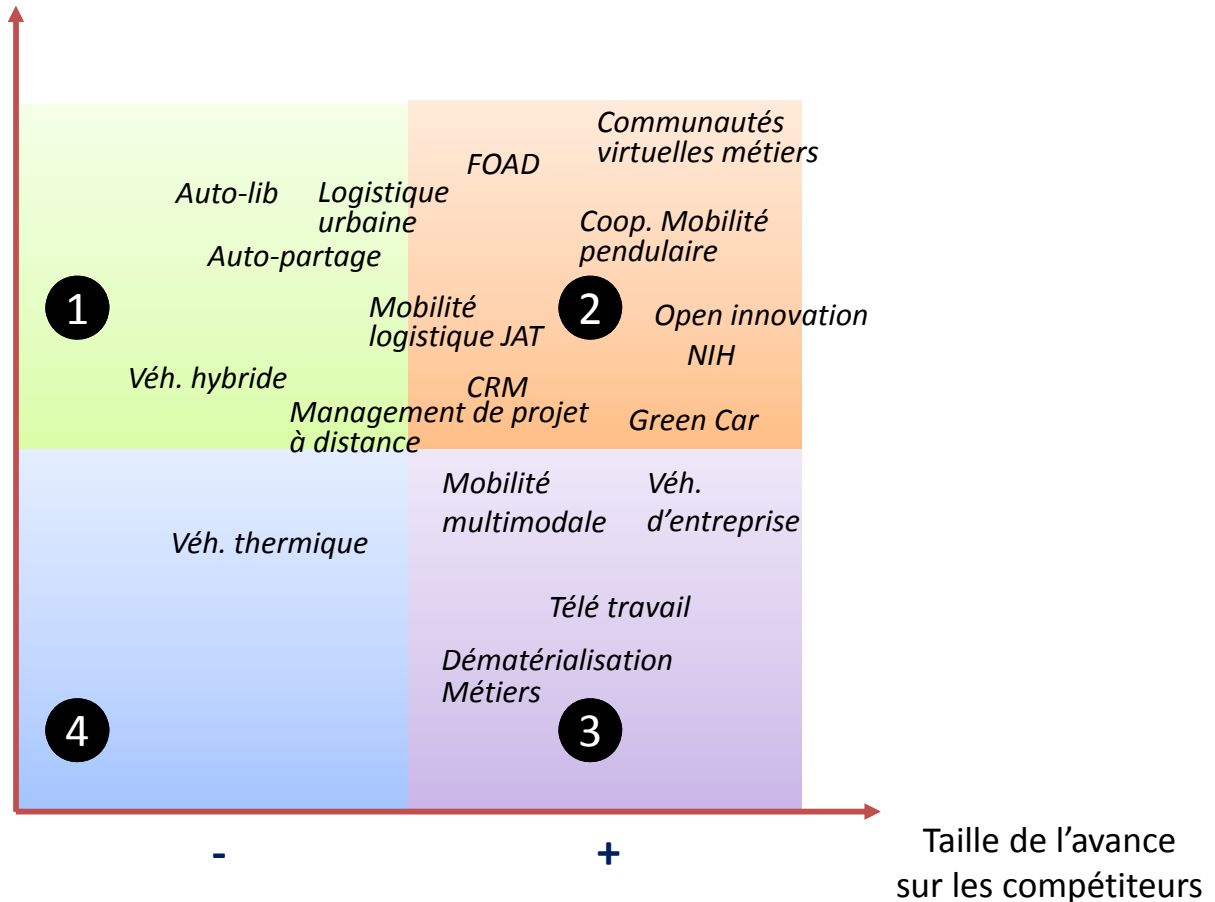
1

Auto-lib

Logistique urbaine

Auto-partage

Véh. hybride

2

FOAD

Communautés virtuelles métiers

Coop. Mobilité pendulaire

Mobilité logistique JAT

Open innovation

NIH

CRM

Management de projet à distance

Green Car

4

Véh. thermique

3

Mobilité multimodale

Véh. d'entreprise

Télé travail

Dématérialisation Métiers

-

+

Taille de l'avance sur les compétiteurs